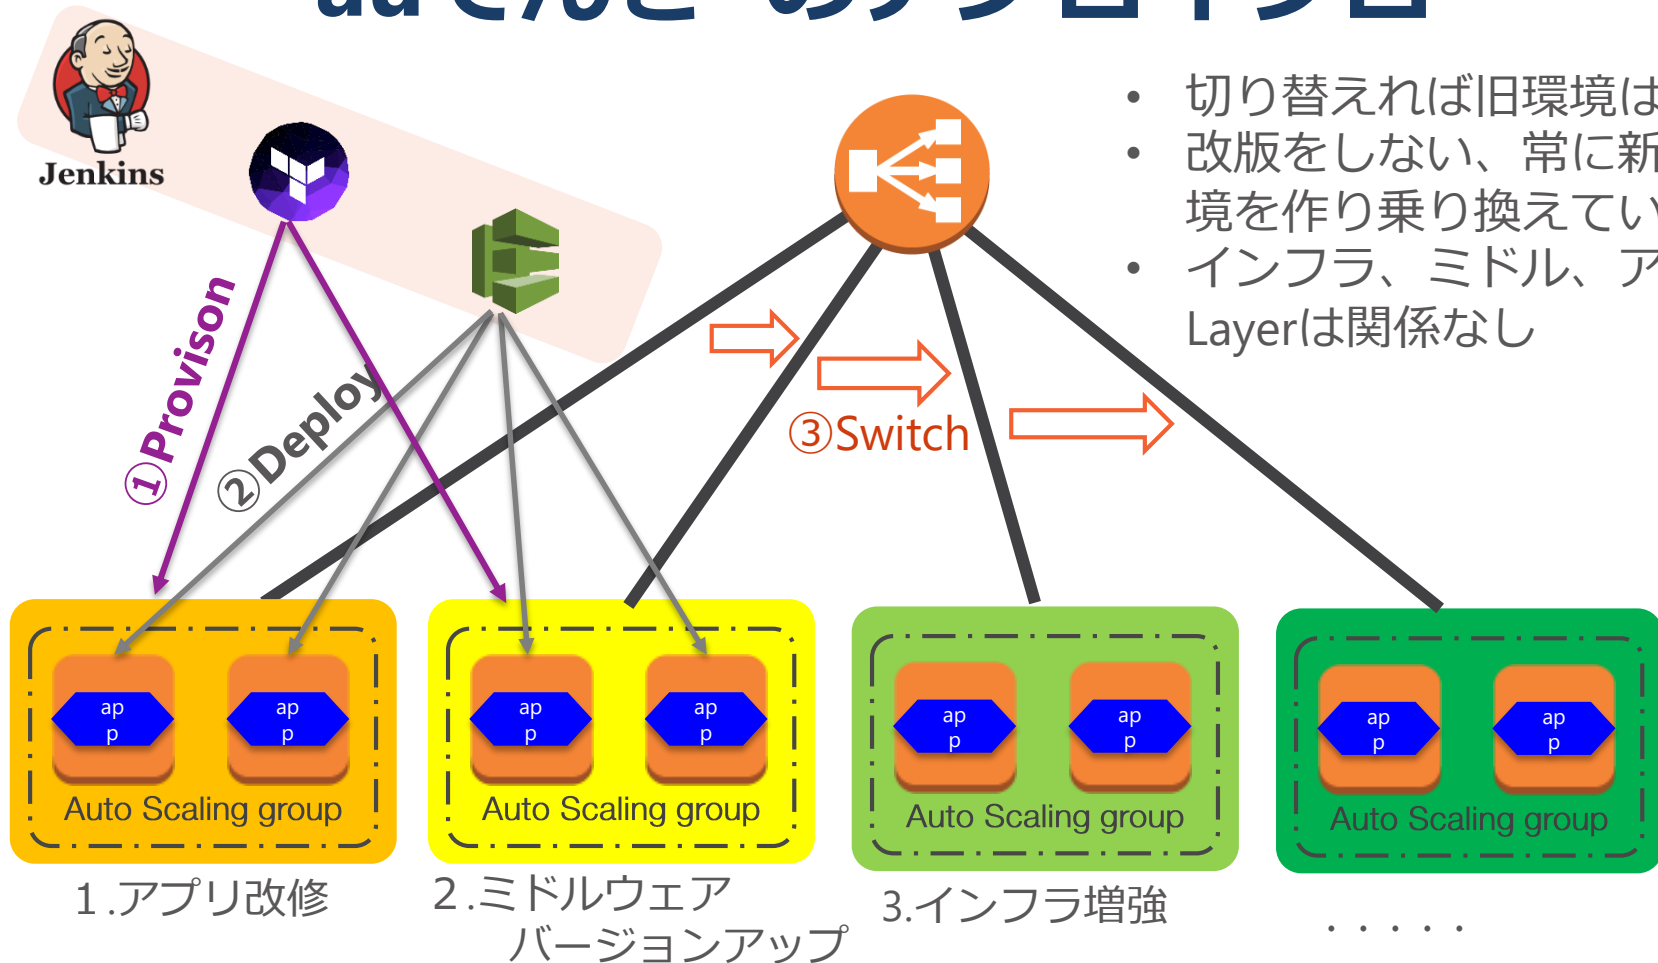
Jenkins

①Provison

②Deploy

③Switch

• 切り替えれば旧環境は
• 改版をしない、常に新
境を作り乗り換えてい
• インフラ、ミドル、ア
Layerは関係なし

ap
p

ap
p

Auto Scaling group

ap
p

ap
p

Auto Scaling group

ap
p

ap
p

Auto Scaling group

ap
p

ap
p

Auto Scaling group

1.アプリ改修

2.ミドルウェア
バージョンアップ

3.インフラ増強

・・・・・